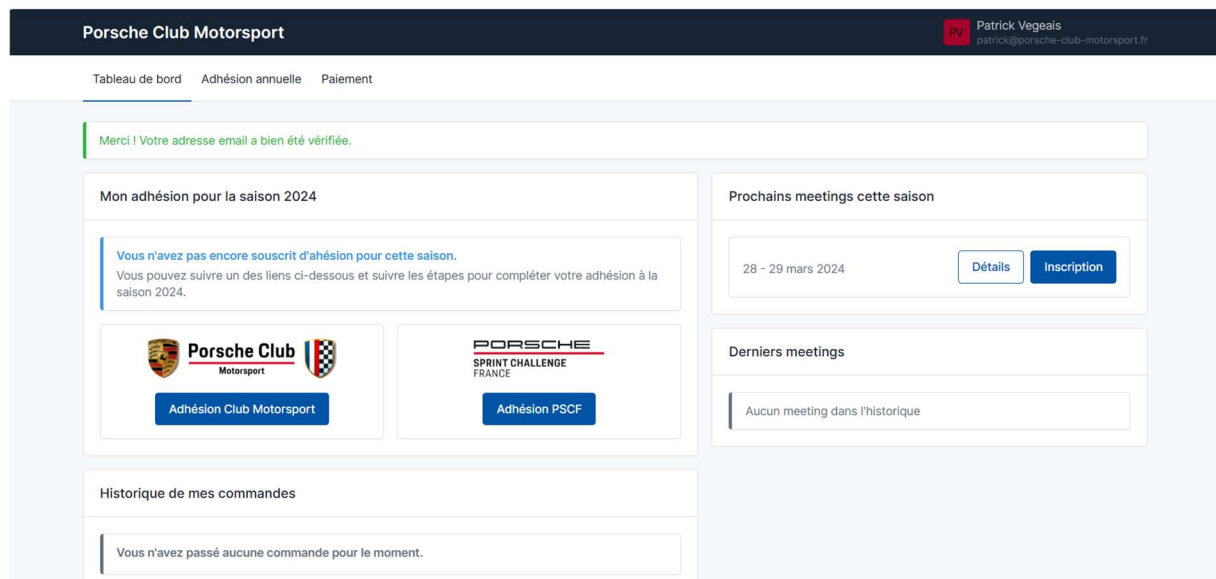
Porsche Club Motorsport

PV Patrick Vegeais
patrick@porsche-club-motorsport.fr

Tableau de bord Adhésion annuelle Paiement

Merci ! Votre adresse email a bien été vérifiée.

Mon adhésion pour la saison 2024

Vous n'avez pas encore souscrit d'ahésion pour cette saison.
Vous pouvez suivre un des liens ci-dessous et suivre les étapes pour compléter votre adhésion à la saison 2024.

Porsche Club
Motorsport

Adhésion Club Motorsport

PORSCHE
SPRINT CHALLENGE
FRANCE

Adhésion PSCF

Historique de mes commandes

Vous n'avez passé aucune commande pour le moment.

Prochains meetings cette saison

28 - 29 mars 2024

Détails Inscription

Derniers meetings

Aucun meeting dans l'historique